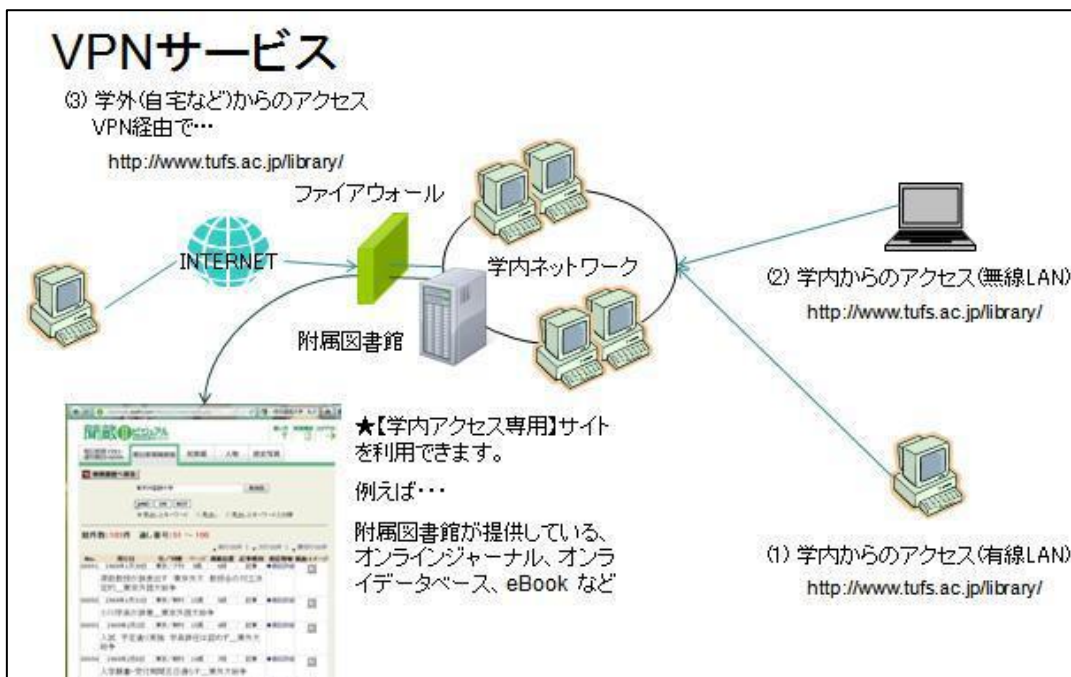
VPNサービス

(3) 学外(自宅など)からのアクセス
VPN経由で…

http://www.tufs.ac.jp/library/

ファイアウォール

INTERNET

学内ネットワーク

附属図書館

(2) 学内からのアクセス(無線LAN)
http://www.tufs.ac.jp/library/

★【学内アクセス専用】サイトを利用できます。

例えば・・・

附属図書館が提供している、オンラインジャーナル、オンライデータベース、eBook など

(1) 学内からのアクセス(有線LAN)
http://www.tufs.ac.jp/library/